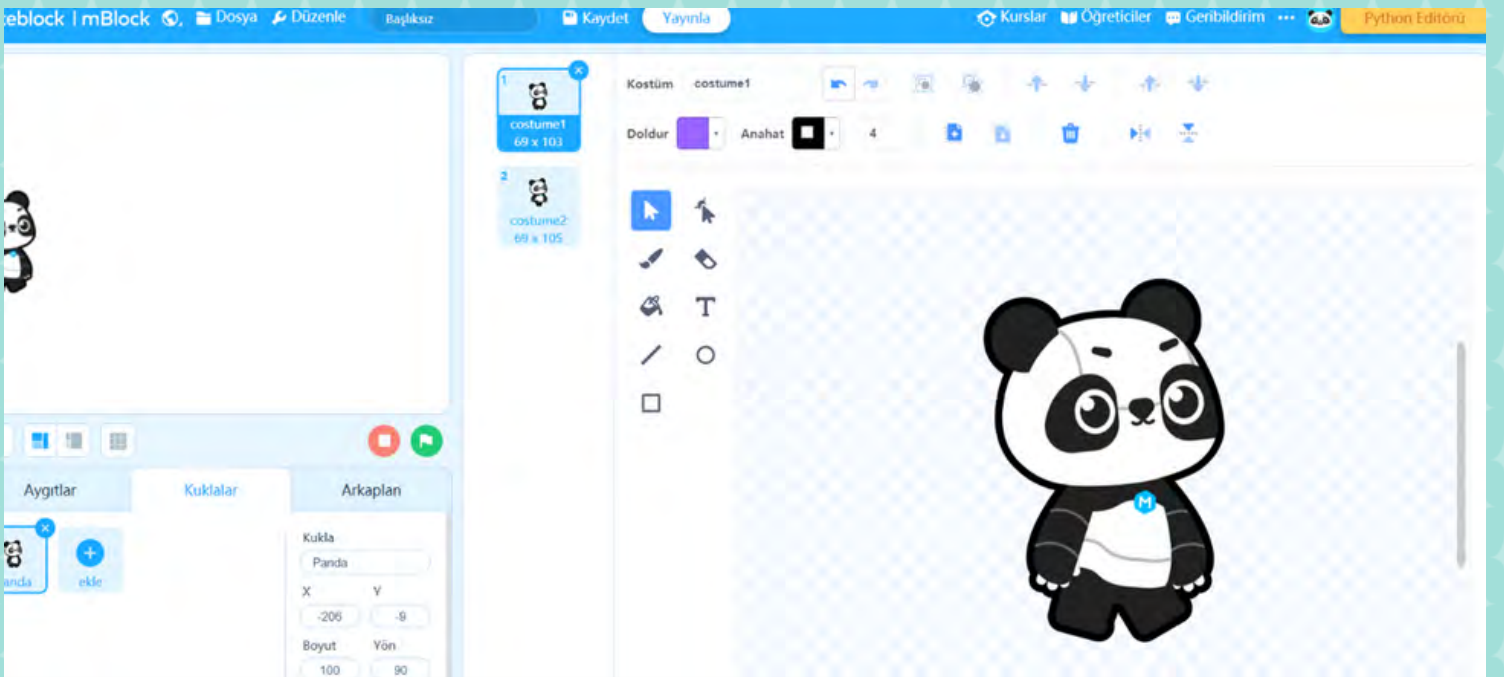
eblock | mBlock Dosya Düzenle Başlıksız Kaydet Yayınla Kurslar Öğreticiler Geribildirim ··· Python Editörü

1
costume1
69 x 103

2
costume2
69 x 105

Kostüm costume1

Doldur Anahat 4

Aygıtlar Kuklalar Arkaplan

anda

ekle

Kukla
Panda
X Y
-206 -9
Boyut Yön
100 90